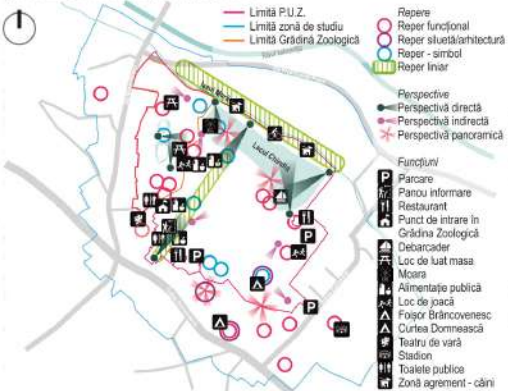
Limită P.U.Z.
Limită zonă de studiu
Limită Grădină Zoologică

Repere
Reper funcțional
Reper siluetă/arhitectură
Reper - simbol
Reper liniar

Perspective
Perspectivă directă
Perspectivă indirectă
Perspectivă panoramică

Funcțiuni
Parcare
Panou informare
Restaurant
Punct de intrare în Grădina Zoologică
Debarcader
Loc de luat masa
Moara
Alimentație publică
Loc de joacă
Foișor Brâncovenesc
Curtea Domnească
Teatru de vară
Stadion
Toalete publice
Zonă agrement - câini

Lacul Chindia